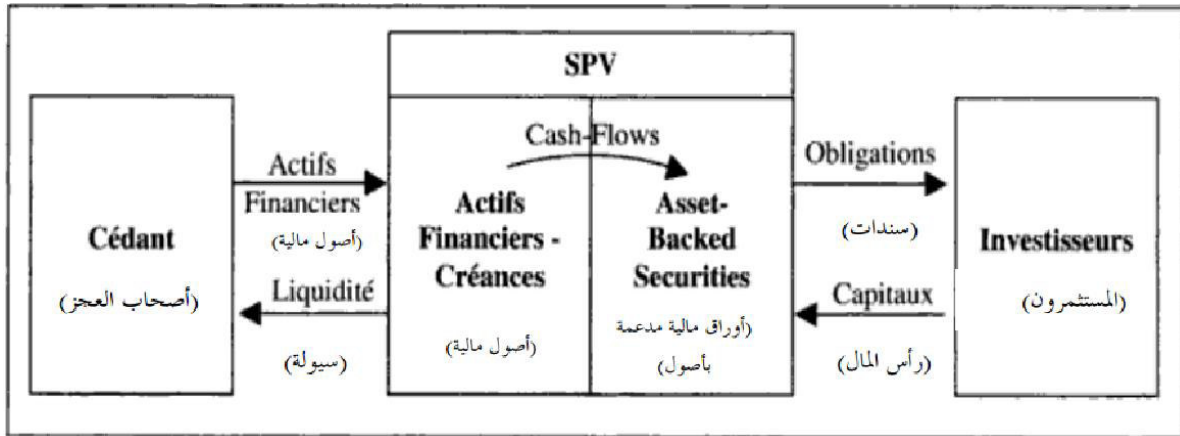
SPV

Cash-Flows

Actifs Financiers
(أصول مالية)

Liquidité
(سيولة)

Cédant
(أصحاب العجز)

Actifs Financiers - Créances
(أصول مالية)

Asset-Backed Securities
(أوراق مالية مدعمة بأصول)

Obligations
(سندات)

Capitaux
(رأس المال)

Investisseurs
(المستثمرون)